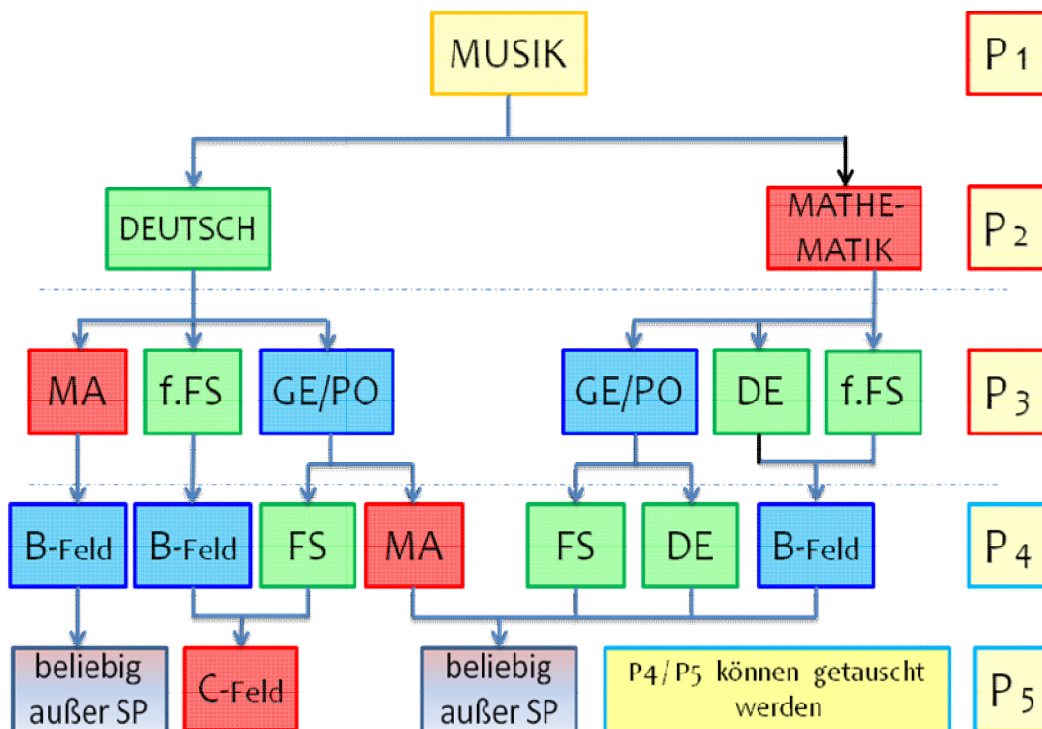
MUSIK

P 1

DEUTSCH

MATHE-MATIK

P 2

MA

f.FS

GE/PO

GE/PO

DE

f.FS

P 3

B-Feld

B-Feld

FS

MA

FS

DE

B-Feld

P 4

beliebig außer SP

C-Feld

beliebig außer SP

P4 / P5 können getauscht werden

P 5